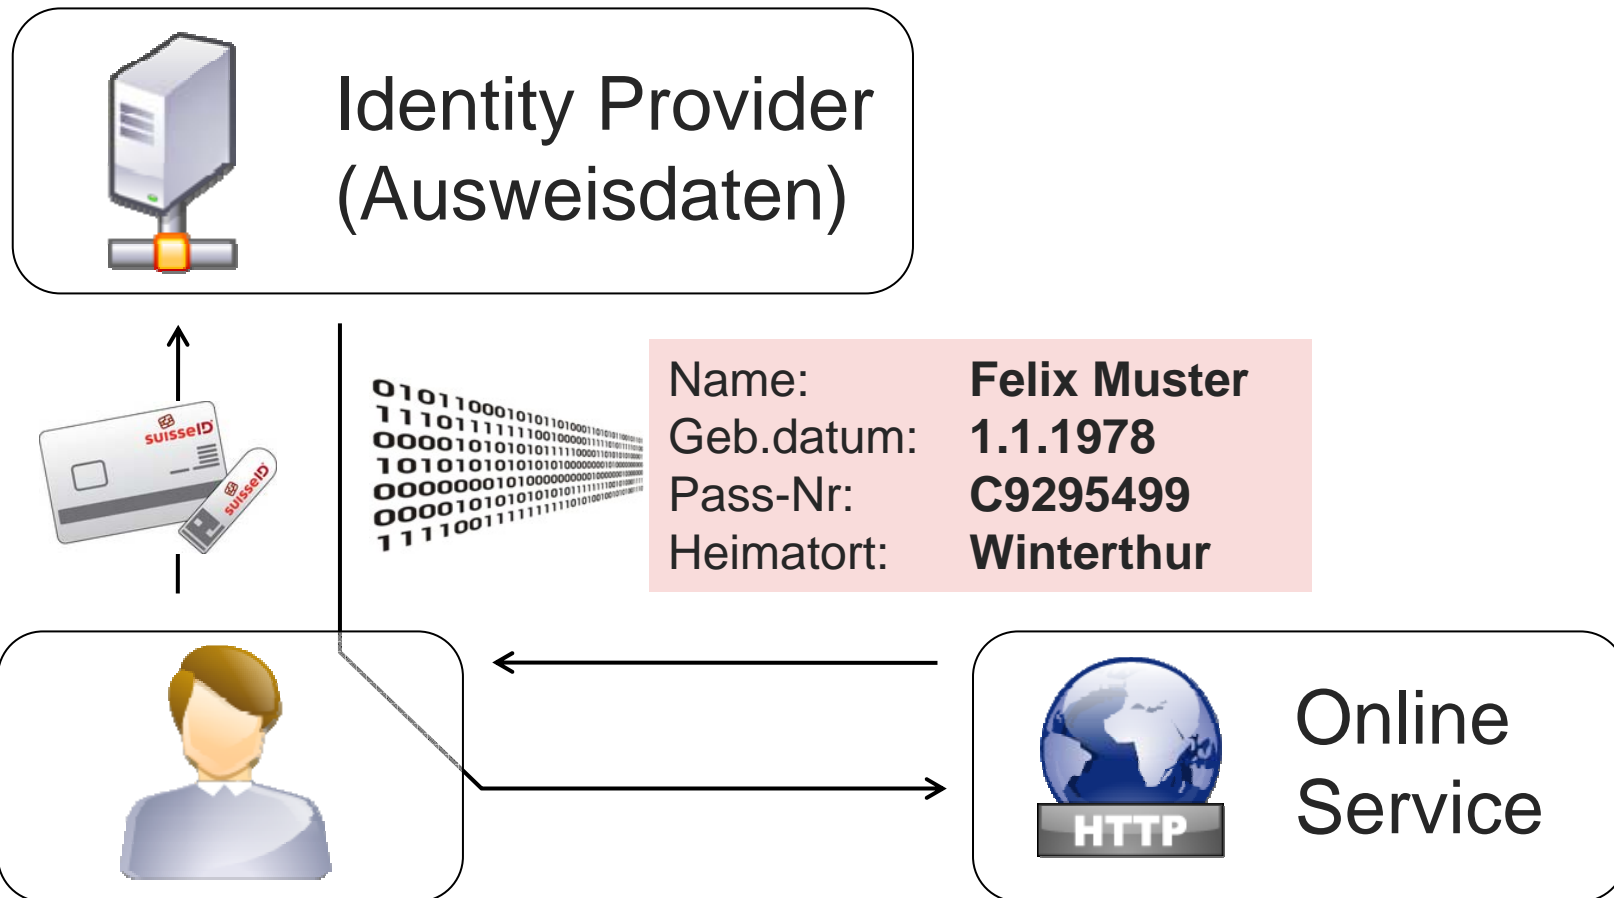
Identity Provider (Ausweisdaten)

suisseID

suisseID

0101100010101010
1110111111001000
0000101010101011
1010101010101010
0000000101000000
0000101010101010
1111001111111101

| Name: | Felix Muster |
|---|---|
| Geb.datum: | 1.1.1978 |
| Pass-Nr: | C9295499 |
| Heimatort: | Winterthur |

HTTP

Online Service